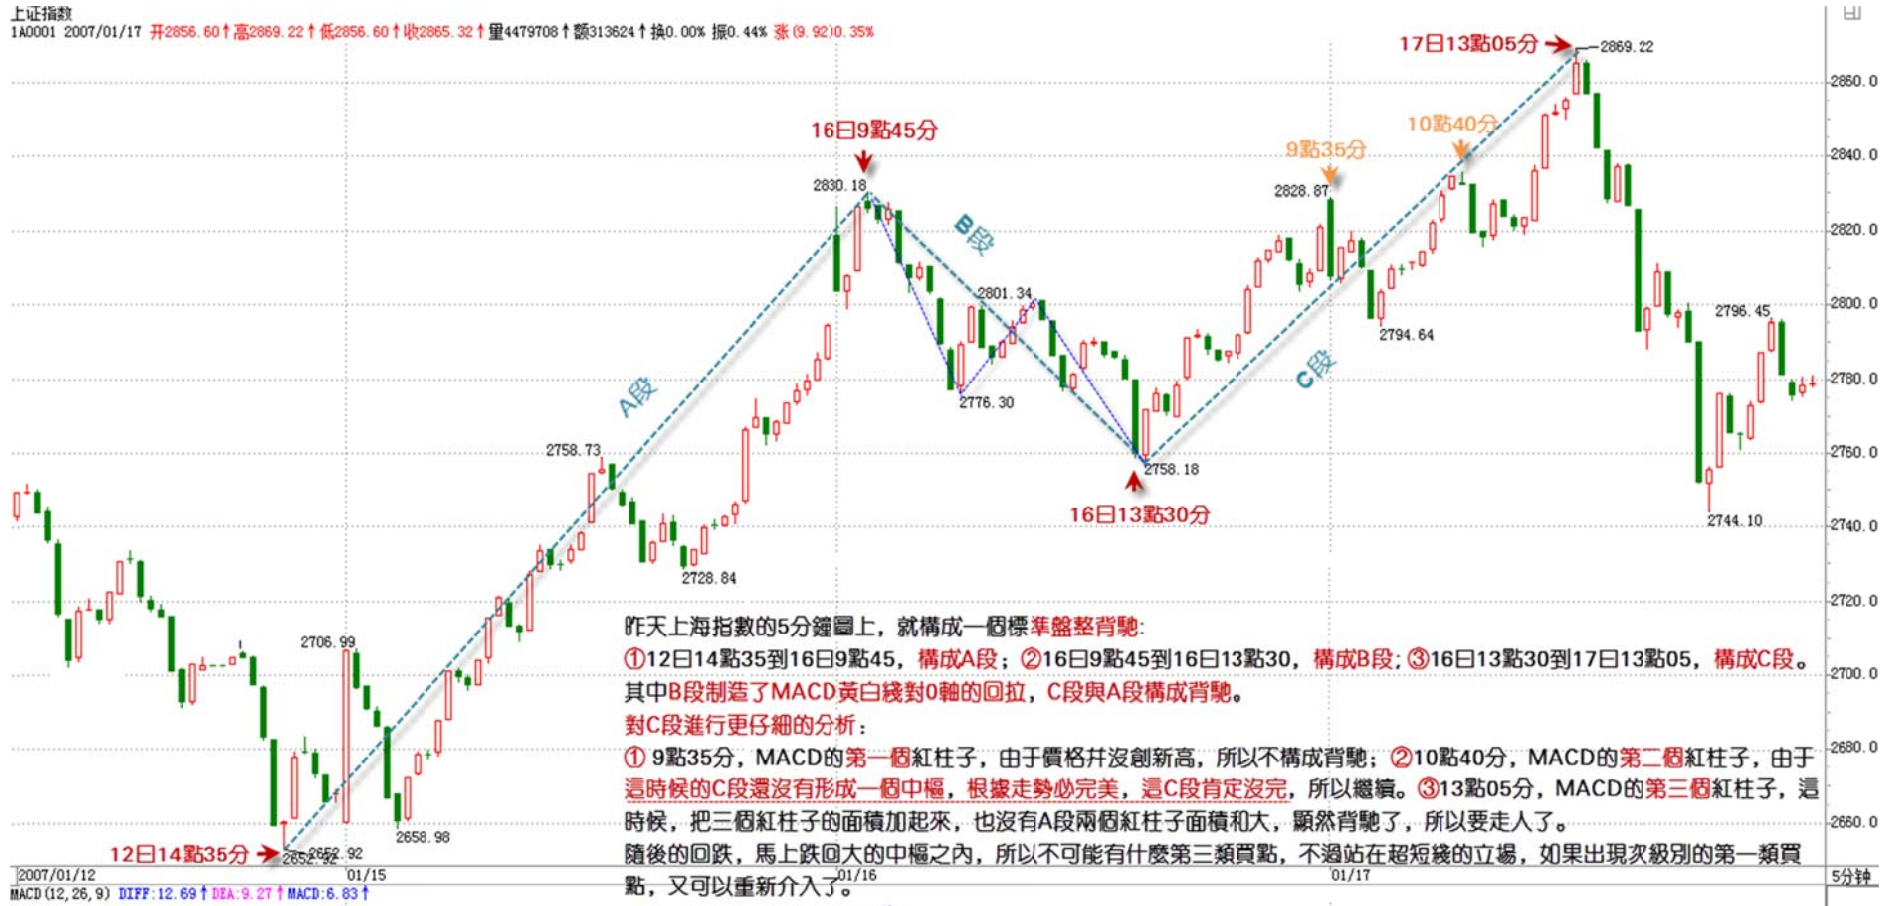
上证指数
1A0001 2007/01/17 开2856.60↑高2869.22↑低2856.60↑收2865.32↑量4479708↑额313624↑换0.00% 振0.44% 涨(9.92)0.35%

17日13點05分
2869.22
2860.0
10點40分
9點35分
2840.0
16日9點45分
2830.18
2828.87
2820.0
B段
2801.34
2800.0
2796.45
2794.64
A段
C段
2780.0
2776.30
2758.73
2758.18
2760.0
16日13點30分
2744.10
2740.0
2728.84
2720.0
2706.99
2700.0
2680.0
2660.0
2658.98
12日14點35分
2652.92
2652.92

昨天上海指數的5分鐘圖上，就構成一個標準盤整背馳:
①12日14點35到16日9點45，構成A段；②16日9點45到16日13點30，構成B段；③16日13點30到17日13點05，構成C段。
其中B段制造了MACD黃白綫對0軸的回拉，C段與A段構成背馳。
對C段進行更仔細的分析：
① 9點35分，MACD的第一個紅柱子，由于價格并沒創新高，所以不構成背馳；②10點40分，MACD的第二個紅柱子，由于這時候的C段還沒有形成一個中樞，根據走勢必完美，這C段肯定沒完，所以繼續。③13點05分，MACD的第三個紅柱子，這時候，把三個紅柱子的面積加起來，也沒有A段兩個紅柱子面積和大，顯然背馳了，所以要走人了。
隨後的回跌，馬上跌回大的中樞之內，所以不可能有什麼第三類買點，不過站在超短綫的立場，如果出現次級別的第一類買點，又可以重新介入了。

2007/01/12
01/15
01/16
01/17
5分钟
MACD(12,26,9) DIFF:12.69↑ DEA:9.27↑ MACD:6.83↑